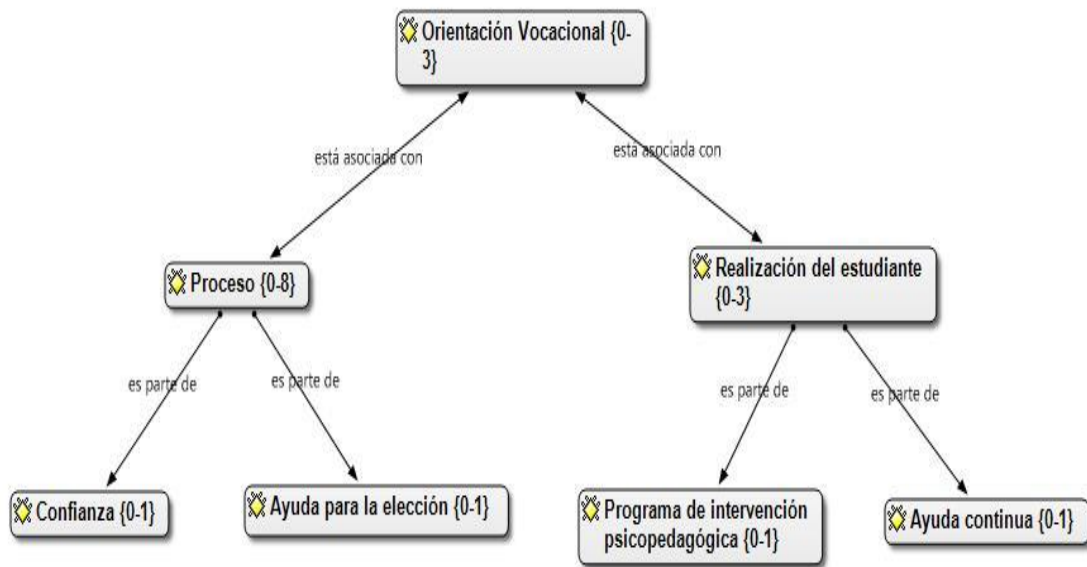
Orientación Vocacional {0-3}

está asociada con

esta asociada con

Proceso {0-8}

Realización del estudiante {0-3}

es parte de

es parte de

es parte de

es parte de

Confianza {0-1}

Ayuda para la elección {0-1}

Programa de intervención psicopedagógica {0-1}

Ayuda continua {0-1}